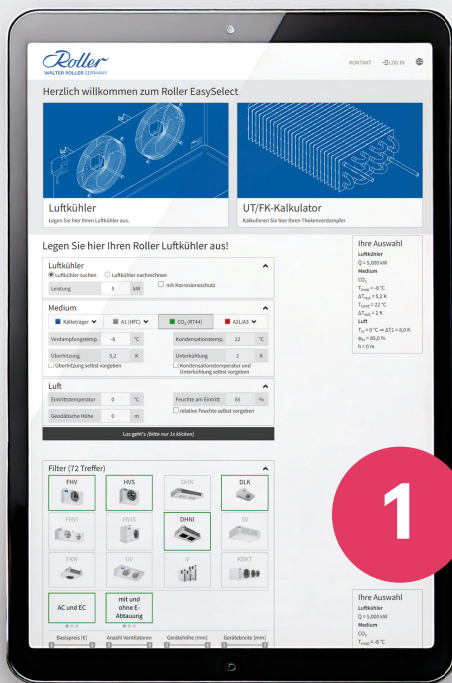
Roller
WALTER ROLLER GERMANY

KONTAKT LOG IN

Herzlich willkommen zum Roller EasySelect

Luftkühler
Legen Sie hier Ihren Luftkühler aus.

UT/FK-Kalkulator
Kalkulieren Sie hier Ihren Thekenverdampfer

Legen Sie hier Ihren Roller Luftkühler aus!

Luftkühler
Luftkühler suchen Luftkühler nachrechnen
Leistung 5 kW
mit Korrosionsschutz

Medium
Kälteträger A1 (HFC) $CO_2$ (R744) A2L/A3
Verdampfungstemp. -8 °C
Kondensationstemp. 22 °C
Überhitzung 5,2 K
Unterkühlung 2 K
Überhitzung selbst vorgeben
Kondensationstemperatur und Unterkühlung selbst vorgeben

Luft
Eintrittstemperatur 0 °C
Feuchte am Eintritt 85 %
Geodätische Höhe 0 m
relative Feuchte selbst vorgeben

Los geht's (bitte nur 1x klicken)

Ihre Auswahl
Luftkühler
Q = 5,000 kW
Medium
$CO_2$
$T_{evap}$ = -8 °C
$\Delta T_{SH}$ = 5,2 K
$T_{cond}$ = 22 °C
$\Delta T_{SC}$ = 2 K
Luft
$T_{in}$ = 0 °C ⇒ ΔT1 = 8,0 K
$\varphi_{in}$ = 85,0 %
h = 0 m

Filter (72 Treffer)
FHV
HVS
DHN
DLK
FHVI
HVSI
DHNI
SV
FKN
UV
V
KBKT
AC und EC
mit und ohne E-Abtauung

Basispreis (€)
Anzahl Ventilatoren
Gerätehöhe (mm)
Gerätebreite (mm)

Ihre Auswahl
Luftkühler
Q = 5,000 kW
Medium
$CO_2$
$T_{evap}$ = -8 °C

1